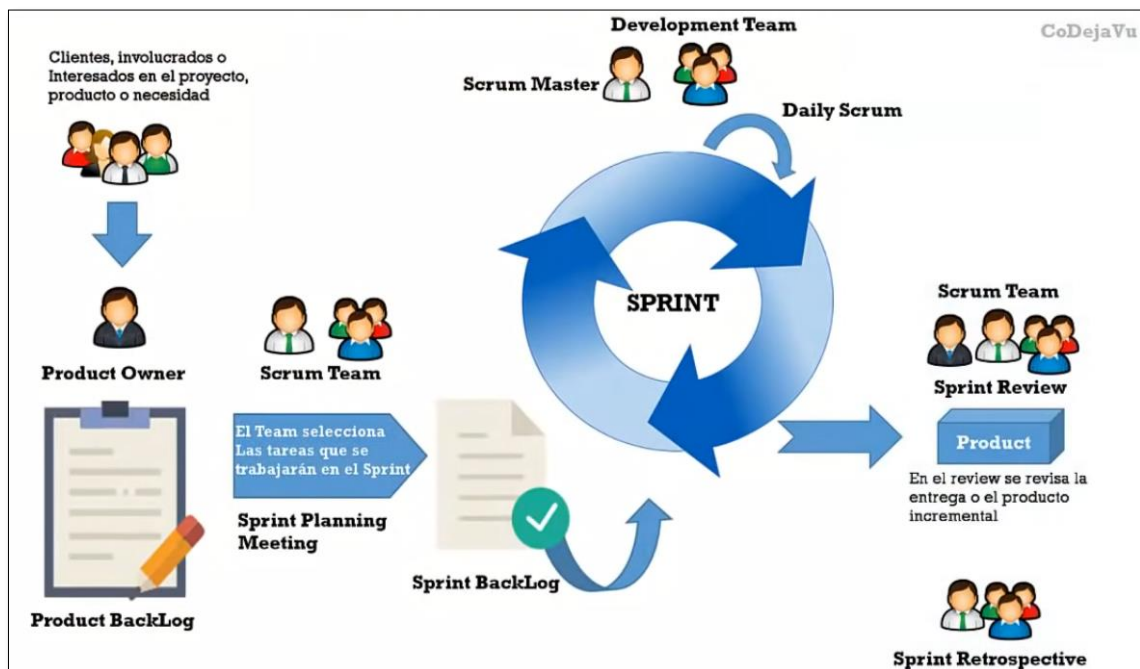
CoDejaVu

Clientes, involucrados o Interesados en el proyecto, producto o necesidad

Product Owner

Product BackLog

Scrum Team

El Team selecciona Las tareas que se trabajarán en el Sprint

Sprint Planning Meeting

Sprint BackLog

Development Team

Scrum Master

Daily Scrum

SPRINT

Scrum Team

Sprint Review

Product

En el review se revisa la entrega o el producto incremental

Sprint Retrospective